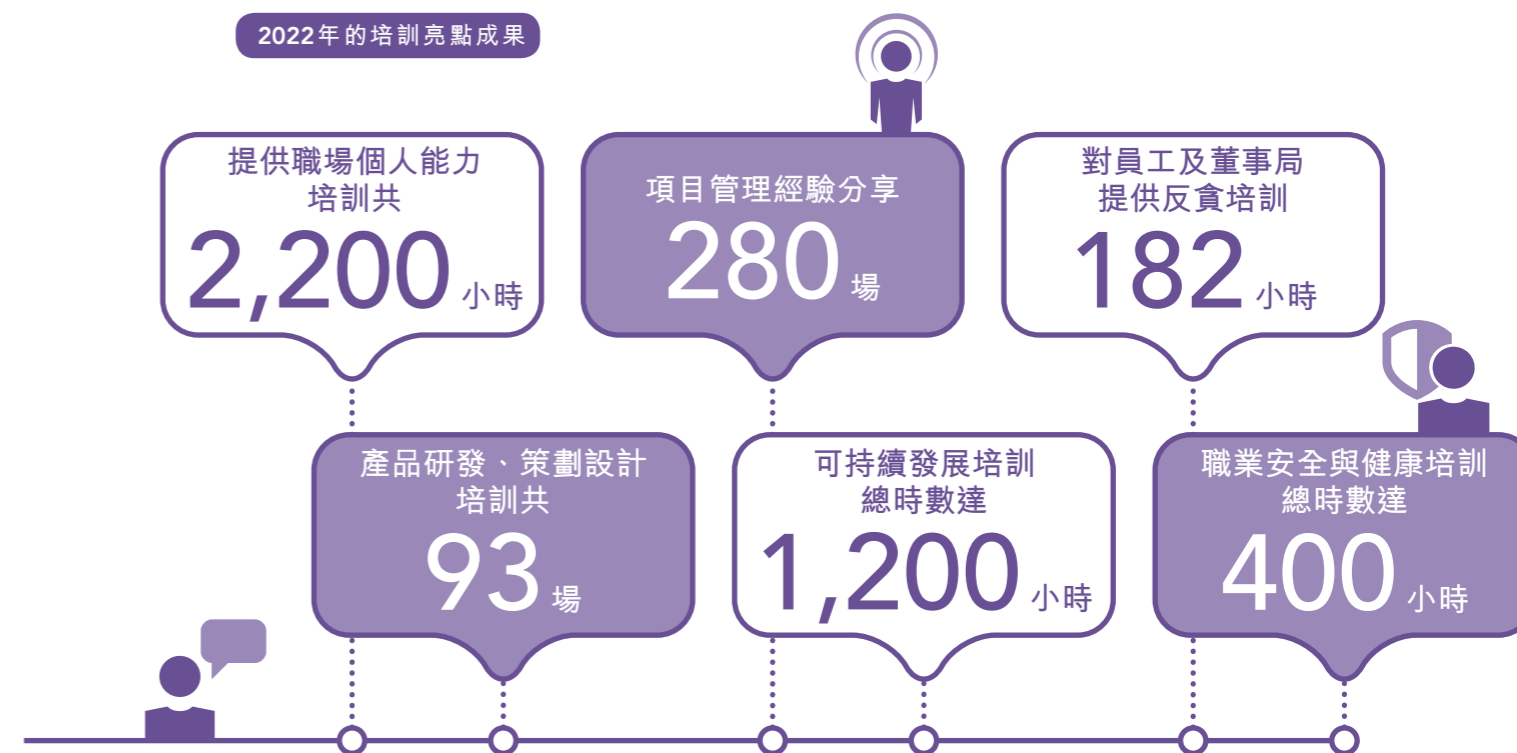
2022年的培訓亮點成果

提供職場個人能力培訓共
2,200 小時

項目管理經驗分享
280 場

對員工及董事局提供反貪培訓
182 小時

產品研發、策劃設計培訓共
93 場

可持續發展培訓總時數達
1,200 小時

職業安全與健康培訓總時數達
400 小時